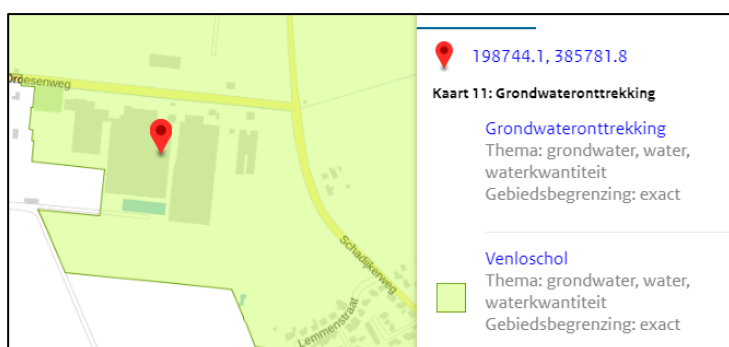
Ordesenweg

Schadijkerweg

Lemmenstraat

198744.1, 385781.8

Kaart 11: Grondwateronttrekking

Grondwateronttrekking
Thema: grondwater, water, waterkwantiteit
Gebiedsbegrenzing: exact

Venloschol
Thema: grondwater, water, waterkwantiteit
Gebiedsbegrenzing: exact